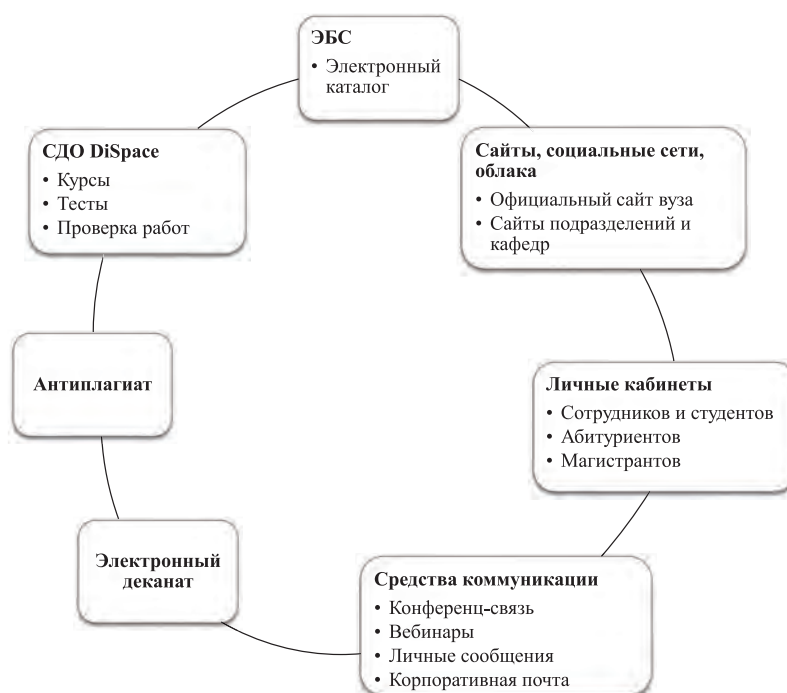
ЭБС
• Электронный каталог

Сайты, социальные сети, облака
• Официальный сайт вуза
• Сайты подразделений и кафедр

Личные кабинеты
• Сотрудников и студентов
• Абитуриентов
• Магистрантов

Средства коммуникации
• Конференц-связь
• Вебинары
• Личные сообщения
• Корпоративная почта

Электронный деканат

Антиплагиат

СДО DiSpace
• Курсы
• Тесты
• Проверка работ